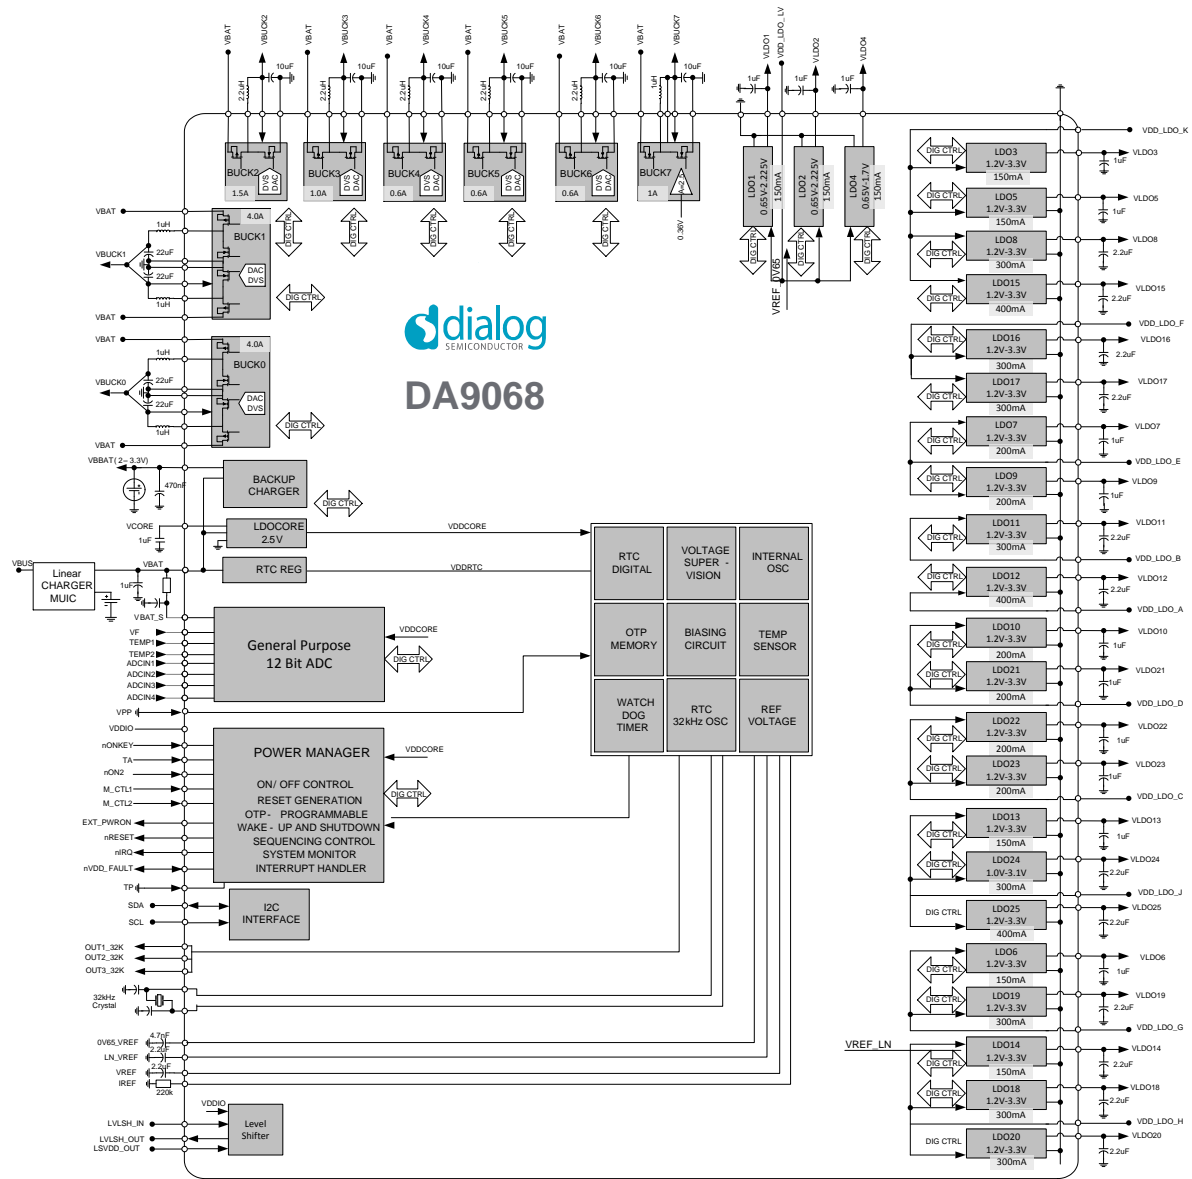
VBAT VBUCK2 VBAT VBUCK3 VBAT VBUCK4 VBAT VBUCK5 VBAT VBUCK6 VBAT VBUCK7 VLDO1 VDD_LDO_LV VLDO2 VLDO4

2.2uH 10uF 2.2uH 10uF 2.2uH 10uF 2.2uH 10uF 2.2uH 10uF 1uH 10uF 1uF 1uF 1uF

BUCK2 DVS DAC 1.5A
BUCK3 DVS DAC 1.0A
BUCK4 DVS DAC 0.6A
BUCK5 DVS DAC 0.6A
BUCK6 DVS DAC 0.6A
BUCK7 1A
0.36V

LDO1 0.65V-2.225V 150mA
LDO2 0.65V-2.225V 150mA
LDO4 0.65V-1.7V 150mA

DIG CTRL DIG CTRL DIG CTRL DIG CTRL DIG CTRL DIG CTRL DIG CTRL DIG CTRL

0V65
VREF

VDD_LDO_K

LDO3 1.2V-3.3V 150mA VLDO3 1uF
LDO5 1.2V-3.3V 150mA VLDO5 1uF
LDO8 1.2V-3.3V 300mA VLDO8 2.2uF
LDO15 1.2V-3.3V 400mA VLDO15 2.2uF
VDD_LDO_F
LDO16 1.2V-3.3V 300mA VLDO16 2.2uF
LDO17 1.2V-3.3V 300mA VLDO17 2.2uF
LDO7 1.2V-3.3V 200mA VLDO7 1uF
VDD_LDO_E
LDO9 1.2V-3.3V 200mA VLDO9 1uF
LDO11 1.2V-3.3V 300mA VLDO11 2.2uF
VDD_LDO_B
LDO12 1.2V-3.3V 400mA VLDO12 2.2uF
VDD_LDO_A
LDO10 1.2V-3.3V 200mA VLDO10 1uF
LDO21 1.2V-3.3V 200mA VLDO21 1uF
VDD_LDO_D
LDO22 1.2V-3.3V 200mA VLDO22 1uF
LDO23 1.2V-3.3V 200mA VLDO23 1uF
VDD_LDO_C
LDO13 1.2V-3.3V 150mA VLDO13 1uF
LDO24 1.0V-3.1V 300mA VLDO24 2.2uF
VDD_LDO_J
DIG CTRL LDO25 1.2V-3.3V 400mA VLDO25 2.2uF
LDO6 1.2V-3.3V 150mA VLDO6 1uF
LDO19 1.2V-3.3V 300mA VLDO19 2.2uF
VDD_LDO_G
VREF_LN
LDO14 1.2V-3.3V 150mA VLDO14 2.2uF
LDO18 1.2V-3.3V 300mA VLDO18 2.2uF
VDD_LDO_H
DIG CTRL LDO20 1.2V-3.3V 300mA VLDO20 2.2uF

VBAT 4.0A BUCK1 1uH VBUCK1 22uF 22uF DAC DVS 1uH DIG CTRL VBAT
VBAT 4.0A BUCK0 1uH VBUCK0 22uF 22uF DAC DVS 1uH DIG CTRL VBAT

dialog SEMICONDUCTOR
DA9068

VBBAT(2 – 3.3V) 470nF BACKUP CHARGER DIG CTRL
VCORE 1uF LDOCORE 2.5V VDDCORE
RTC REG VDDRTC
VBUS Linear CHARGER MUIC VBAT 1uF VBAT_S

RTC DIGITAL | VOLTAGE SUPER - VISION | INTERNAL OSC
OTP MEMORY | BIASING CIRCUIT | TEMP SENSOR
WATCH DOG TIMER | RTC 32kHz OSC | REF VOLTAGE

VF TEMP1 TEMP2 ADCIN1 ADCIN2 ADCIN3 ADCIN4
General Purpose 12 Bit ADC
VDDCORE DIG CTRL
VPP
VDDIO nONKEY TA nON2 M_CTL1 M_CTL2 EXT_PWRON nRESET nIRQ nVDD_FAULT TP
POWER MANAGER
ON/ OFF CONTROL
RESET GENERATION
OTP - PROGRAMMABLE
WAKE - UP AND SHUTDOWN
SEQUENCING CONTROL
SYSTEM MONITOR
INTERRUPT HANDLER
VDDCORE DIG CTRL
SDA SCL I2C INTERFACE
OUT1_32K OUT2_32K OUT3_32K
32kHz Crystal
0V65_VREF 4.7nF LN_VREF 2.2uF VREF 2.2uF IREF 220k
VDDIO
LVLSH_IN LVLSH_OUT LSVDD_OUT Level Shifter